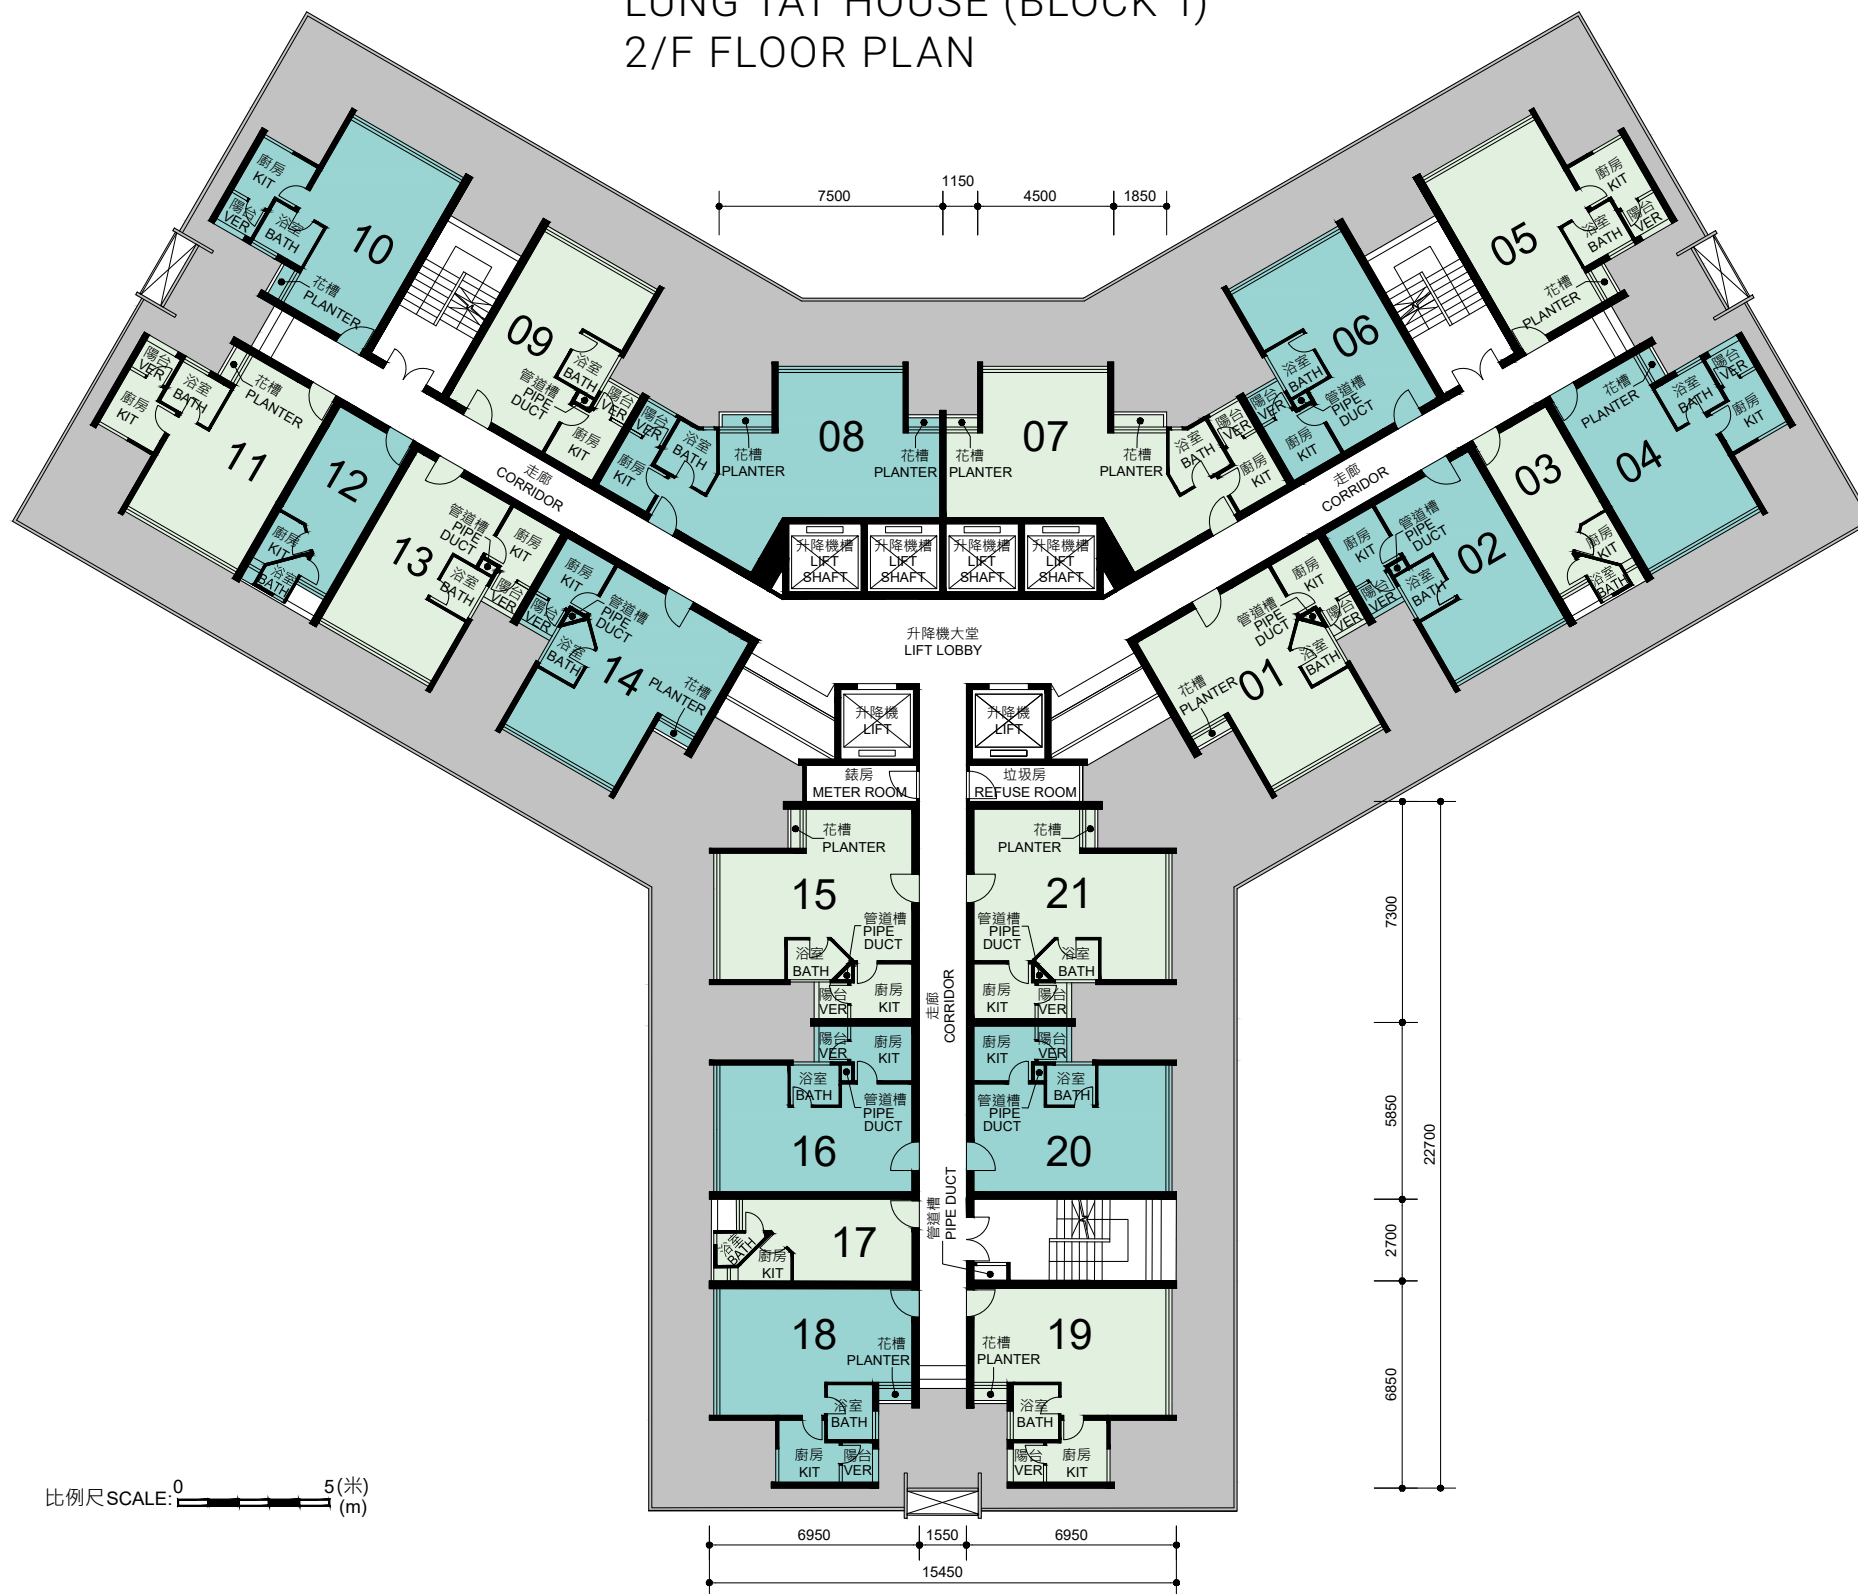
LUNG TAI HOUSE (BLOCK 1)
2/F FLOOR PLAN

7500 1150 4500 1850

廚房 KIT
陽台 VER
浴室 BATH
10
花槽 PLANTER

09
浴室 BATH
管道槽 PIPE DUCT
陽台 VER
廚房 KIT

陽台 VER
浴室 BATH
花槽 PLANTER
廚房 KIT
11
12

走廊 CORRIDOR

13
管道槽 PIPE DUCT
廚房 KIT
浴室 BATH
陽台 VER
廚房 KIT
浴室 BATH

14
廚房 KIT
管道槽 PIPE DUCT
陽台 VER
浴室 BATH
花槽 PLANTER

08
陽台 VER
浴室 BATH
廚房 KIT
花槽 PLANTER
花槽 PLANTER

07
花槽 PLANTER
花槽 PLANTER
浴室 BATH
陽台 VER
廚房 KIT

升降機槽 LIFT SHAFT
升降機槽 LIFT SHAFT
升降機槽 LIFT SHAFT
升降機槽 LIFT SHAFT

升降機大堂 LIFT LOBBY

05
廚房 KIT
浴室 BATH
陽台 VER
花槽 PLANTER

06
浴室 BATH
管道槽 PIPE DUCT
陽台 VER
廚房 KIT

04
花槽 PLANTER
浴室 BATH
陽台 VER
廚房 KIT
03

走廊 CORRIDOR

02
廚房 KIT
管道槽 PIPE DUCT
陽台 VER
浴室 BATH
廚房 KIT
浴室 BATH

01
廚房 KIT
管道槽 PIPE DUCT
陽台 VER
浴室 BATH
花槽 PLANTER

升降機 LIFT
升降機 LIFT
錶房 METER ROOM
垃圾房 REFUSE ROOM

花槽 PLANTER
15
管道槽 PIPE DUCT
浴室 BATH
陽台 VER
廚房 KIT

花槽 PLANTER
21
管道槽 PIPE DUCT
浴室 BATH
廚房 KIT
陽台 VER

走廊 CORRIDOR

陽台 VER
廚房 KIT
浴室 BATH
管道槽 PIPE DUCT
16

廚房 KIT
陽台 VER
浴室 BATH
管道槽 PIPE DUCT
20

管道槽 PIPE DUCT

浴室 BATH
廚房 KIT
17

18
花槽 PLANTER
浴室 BATH
廚房 KIT
陽台 VER

19
花槽 PLANTER
浴室 BATH
陽台 VER
廚房 KIT

7300
5850
2700
6850
22700

比例尺SCALE: 0 5(米) (m)

6950 1550 6950
15450